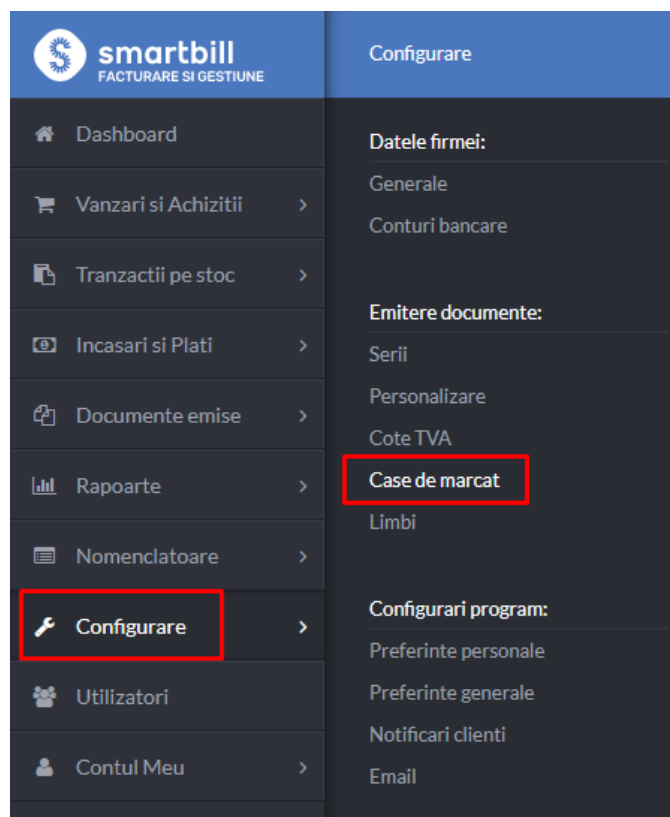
smartbill
FACTURARE SI GESTIUNE

Dashboard
Vanzari si Achizitii
Tranzactii pe stoc
Incasari si Plati
Documente emise
Rapoarte
Nomenclatoare
Configurare
Utilizatori
Contul Meu

Configurare

Datele firmei:
Generale
Conturi bancare

Emitere documente:
Serii
Personalizare
Cote TVA
Case de marcat
Limbi

Configurari program:
Preferinte personale
Preferinte generale
Notificari clienti
Email